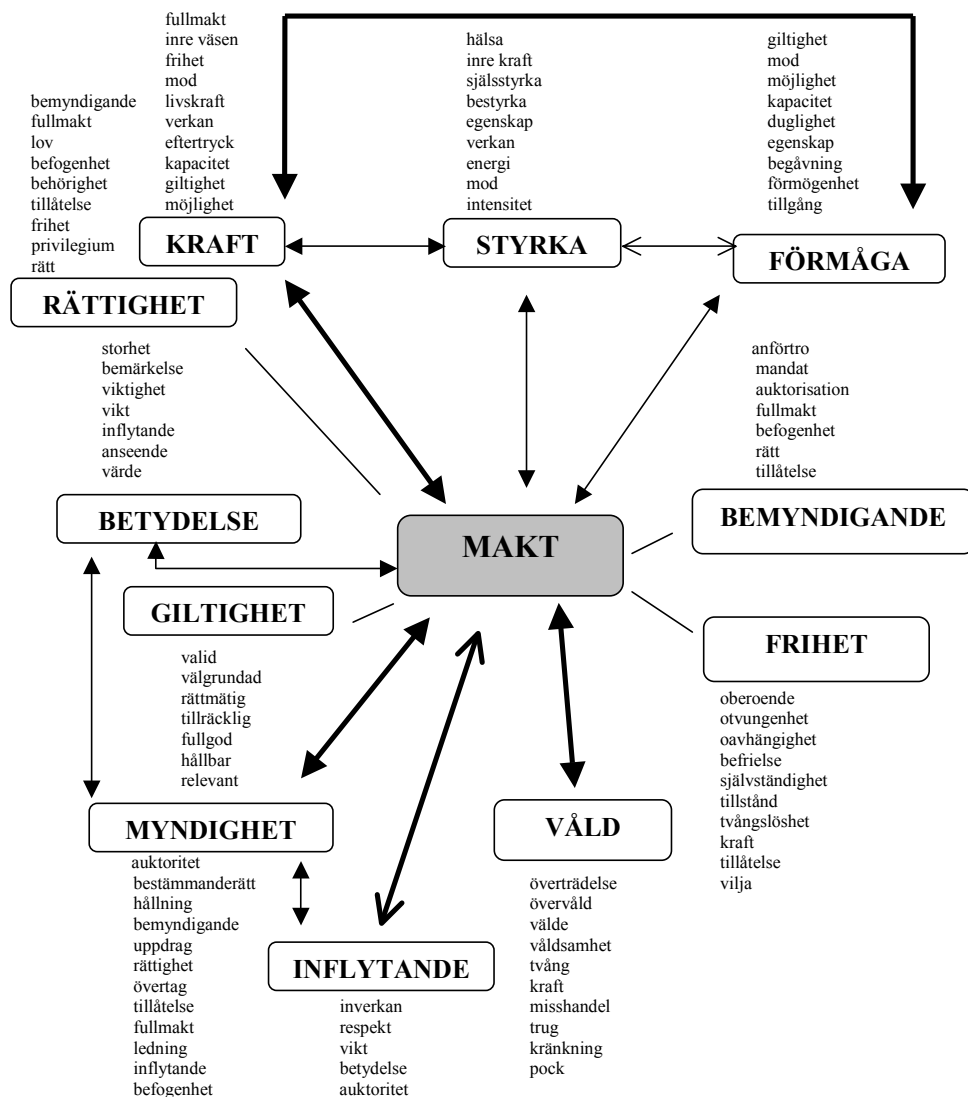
bemyndigande
fullmakt
lov
befogenhet
behörighet
tillåtelse
frihet
privilegium
rätt

RÄTTIGHET

fullmakt
inre väsen
frihet
mod
livskraft
verkan
eftertryck
kapacitet
giltighet
möjlighet

KRAFT

hälsa
inre kraft
själsstyrka
bestyrka
egenskap
verkan
energi
mod
intensitet

STYRKA

giltighet
mod
möjlighet
kapacitet
duglighet
egenskap
begåvning
förmögenhet
tillgång

FÖRMÅGA

storhet
bemärkelse
viktighet
vikt
inflytande
anseende
värde

BETYDELSE

anförtro
mandat
auktorisation
fullmakt
befogenhet
rätt
tillåtelse

BEMYNDIGANDE

MAKT

GILTIGHET

valid
välgrundad
rättmätig
tillräcklig
fullgod
hållbar
relevant

FRIHET

oberoende
otvungenhet
oavhängighet
befrielse
självständighet
tillstånd
tvångslöshet
kraft
tillåtelse
vilja

MYNDIGHET

auktoritet
bestämmanderätt
hållning
bemyndigande
uppdrag
rättighet
övertag
tillåtelse
fullmakt
ledning
inflytande
befogenhet

VÅLD

överträdelse
övervåld
välde
våldsamhet
tvång
kraft
misshandel
trug
kränkning
pock

INFLYTANDE

inverkan
respekt
vikt
betydelse
auktoritet